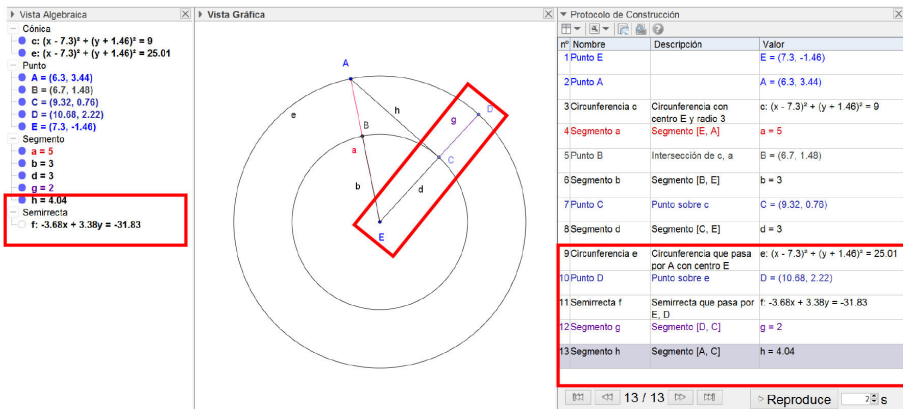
Vista Algebraica

Cónica
c: $(x - 7.3)^2 + (y + 1.46)^2 = 9$
e: $(x - 7.3)^2 + (y + 1.46)^2 = 25.01$

Punto
A = (6.3, 3.44)
B = (6.7, 1.48)
C = (9.32, 0.76)
D = (10.68, 2.22)
E = (7.3, -1.46)

Segmento
a = 5
b = 3
d = 3
g = 2
h = 4.04

Semirrecta
f: -3.68x + 3.38y = -31.83

Vista Gráfica

A
B
C
D
E
a
b
d
e
g
h

Protocolo de Construcción

| nº | Nombre | Descripción | Valor |
|---|---|---|---|
| 1 | Punto E | | E = (7.3, -1.46) |
| 2 | Punto A | | A = (6.3, 3.44) |
| 3 | Circunferencia c | Circunferencia con centro E y radio 3 | c: $(x - 7.3)^2 + (y + 1.46)^2 = 9$ |
| 4 | Segmento a | Segmento [E, A] | a = 5 |
| 5 | Punto B | Intersección de c, a | B = (6.7, 1.48) |
| 6 | Segmento b | Segmento [B, E] | b = 3 |
| 7 | Punto C | Punto sobre c | C = (9.32, 0.76) |
| 8 | Segmento d | Segmento [C, E] | d = 3 |
| 9 | Circunferencia e | Circunferencia que pasa por A con centro E | e: $(x - 7.3)^2 + (y + 1.46)^2 = 25.01$ |
| 10 | Punto D | Punto sobre e | D = (10.68, 2.22) |
| 11 | Semirrecta f | Semirrecta que pasa por E, D | f: -3.68x + 3.38y = -31.83 |
| 12 | Segmento g | Segmento [D, C] | g = 2 |
| 13 | Segmento h | Segmento [A, C] | h = 4.04 |

13 / 13
Reproduce
2 s